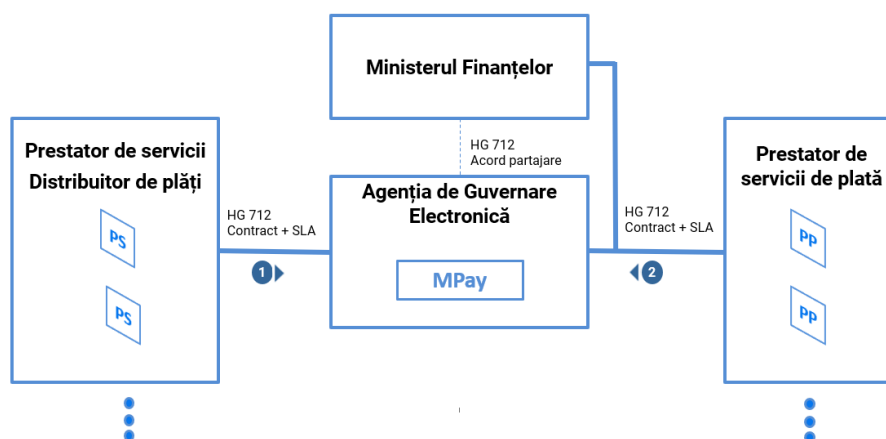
Ministerul Finanțelor

HG 712
Acord partajare

Prestator de servicii
Distribuitor de plăți

PS

PS

HG 712
Contract + SLA

1

Agenția de Guvernare
Electronică

MPay

HG 712
Contract + SLA

2

Prestator de
servicii de plată

PP

PP